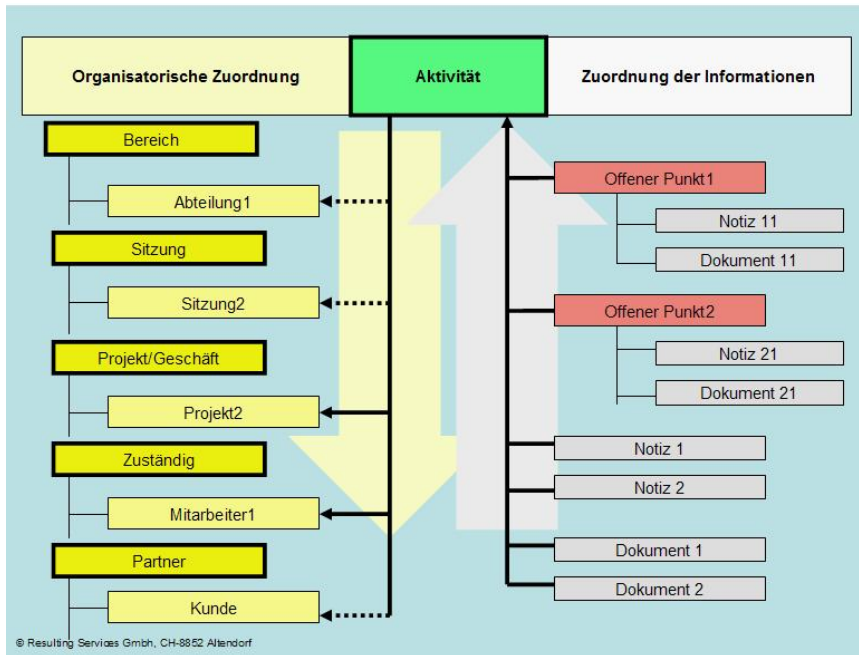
Organisatorische Zuordnung

Aktivität

Zuordnung der Informationen

Bereich

Abteilung1

Sitzung

Sitzung2

Projekt/Geschäft

Projekt2

Zuständig

Mitarbeiter1

Partner

Kunde

Offener Punkt1

Notiz 11

Dokument 11

Offener Punkt2

Notiz 21

Dokument 21

Notiz 1

Notiz 2

Dokument 1

Dokument 2

© Resulting Services Gmbh, CH-8852 Altendorf